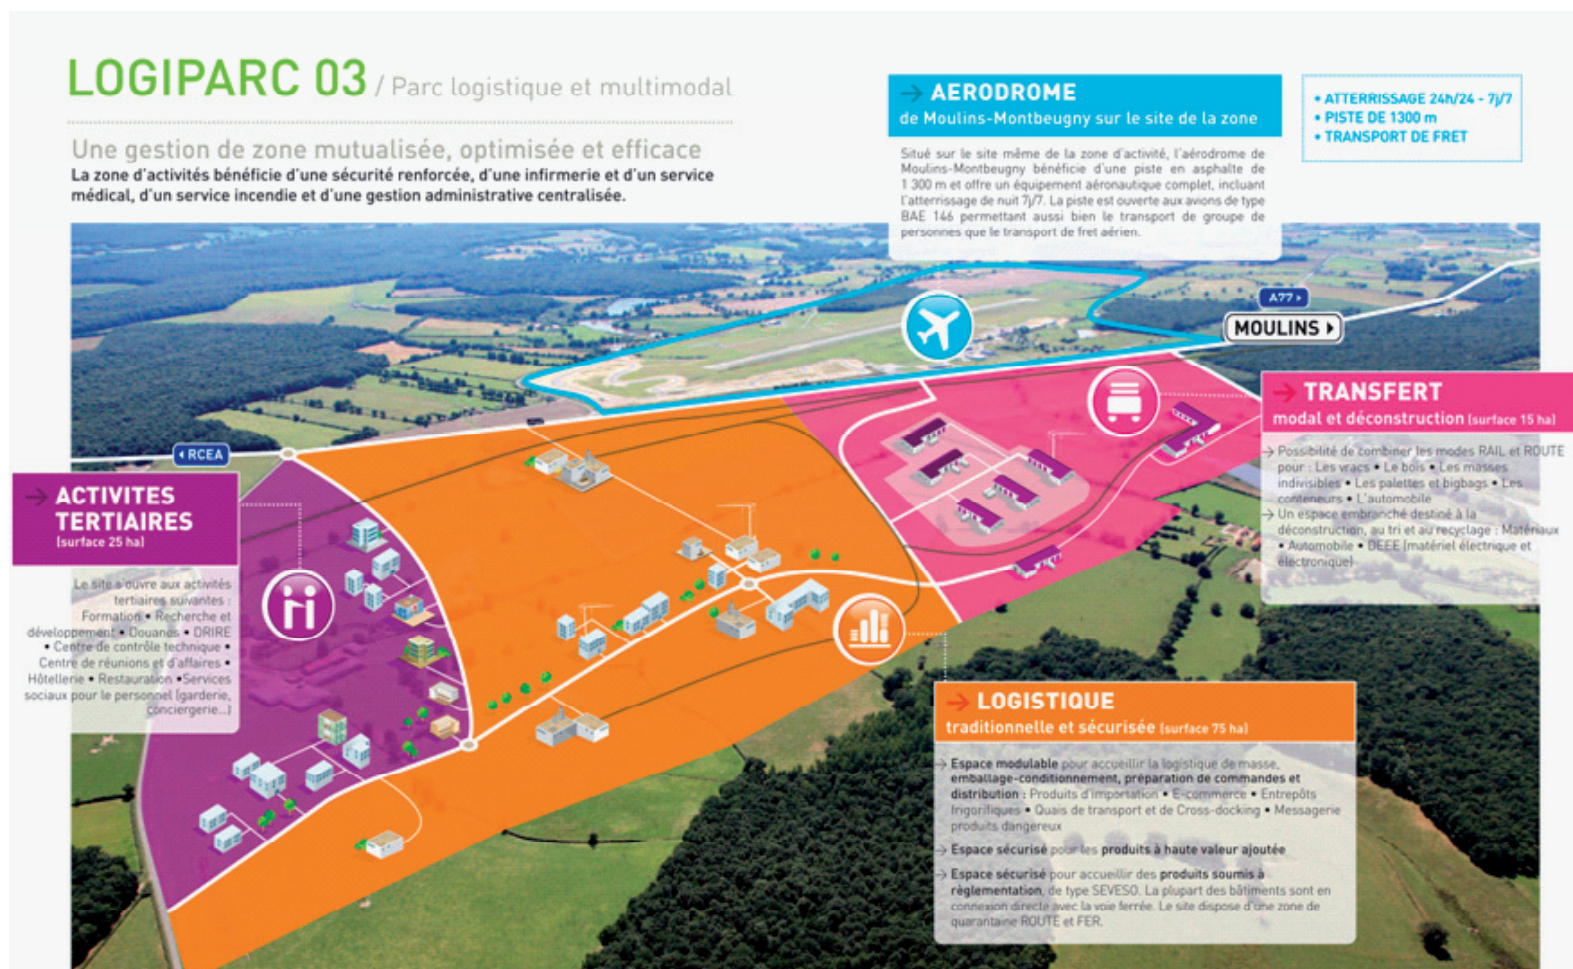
LOGIPARC 03 / Parc logistique et multimodal

Une gestion de zone mutualisée, optimisée et efficace
La zone d'activités bénéficie d'une sécurité renforcée, d'une infirmerie et d'un service médical, d'un service incendie et d'une gestion administrative centralisée.

AERODROME
de Moulins-Montbeugny sur le site de la zone

Situé sur le site même de la zone d'activité, l'aérodrome de Moulins-Montbeugny bénéficie d'une piste en asphalte de 1 300 m et offre un équipement aéronautique complet, incluant l'atterrissage de nuit 7j/7. La piste est ouverte aux avions de type BAE 146 permettant aussi bien le transport de groupe de personnes que le transport de fret aérien.

• ATTERRISSAGE 24h/24 - 7j/7
• PISTE DE 1300 m
• TRANSPORT DE FRET

A77
MOULINS
RCEA

TRANSFERT
modal et déconstruction (surface 15 ha)

Possibilité de combiner les modes RAIL et ROUTE pour : Les vracs • Le bois • Les masses indivisibles • Les palettes et bigbags • Les conteneurs • L'automobile
Un espace embranché destiné à la déconstruction, au tri et au recyclage : Matériaux • Automobile • DEEE (matériel électrique et électronique)

ACTIVITES TERTIAIRES
(surface 25 ha)

Le site s'ouvre aux activités tertiaires suivantes : Formation • Recherche et développement • Douanes • DRIRE • Centre de contrôle technique • Centre de réunions et d'affaires • Hôtellerie • Restauration • Services sociaux pour le personnel (garderie, conciergerie...)

LOGISTIQUE
traditionnelle et sécurisée (surface 75 ha)

Espace modulable pour accueillir la logistique de masse, emballage-conditionnement, préparation de commandes et distribution : Produits d'importation • E-commerce • Entrepôts frigorifiques • Quais de transport et de Cross-docking • Messagerie produits dangereux
Espace sécurisé pour les produits à haute valeur ajoutée
Espace sécurisé pour accueillir des produits soumis à règlementation, de type SEVESO. La plupart des bâtiments sont en connexion directe avec la voie ferrée. Le site dispose d'une zone de quarantaine ROUTE et FER.